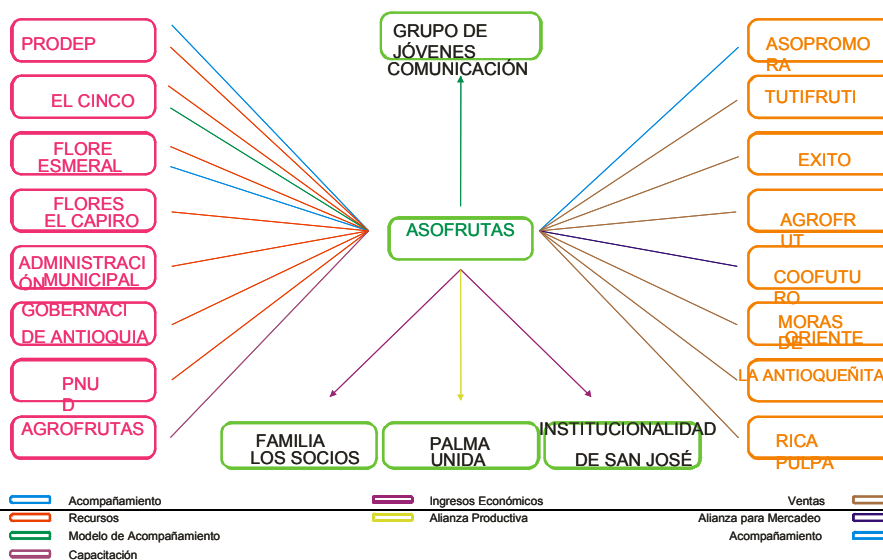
PRODEP

EL CINCO

FLORE ESMERAL

FLORES EL CAPIRO

ADMINISTRACIÓN MUNICIPAL

GOBERNACI DE ANTIOQUIA

PNUD

AGROFRUTAS

GRUPO DE JÓVENES COMUNICACIÓN

ASOFRUTAS

FAMILIA LOS SOCIOS

PALMA UNIDA

INSTITUCIONALIDAD DE SAN JOSÉ

ASOPROMORA

TUTIFRUTI

EXITO

AGROFRUT

COOFUTURO

MORAS DE ORIENTE

LA ANTIOQUEÑITA

RICA PULPA

Acompañamiento

Recursos

Modelo de Acompañamiento

Capacitación

Ingresos Económicos

Alianza Productiva

Ventas

Alianza para Mercadeo

Acompañamiento